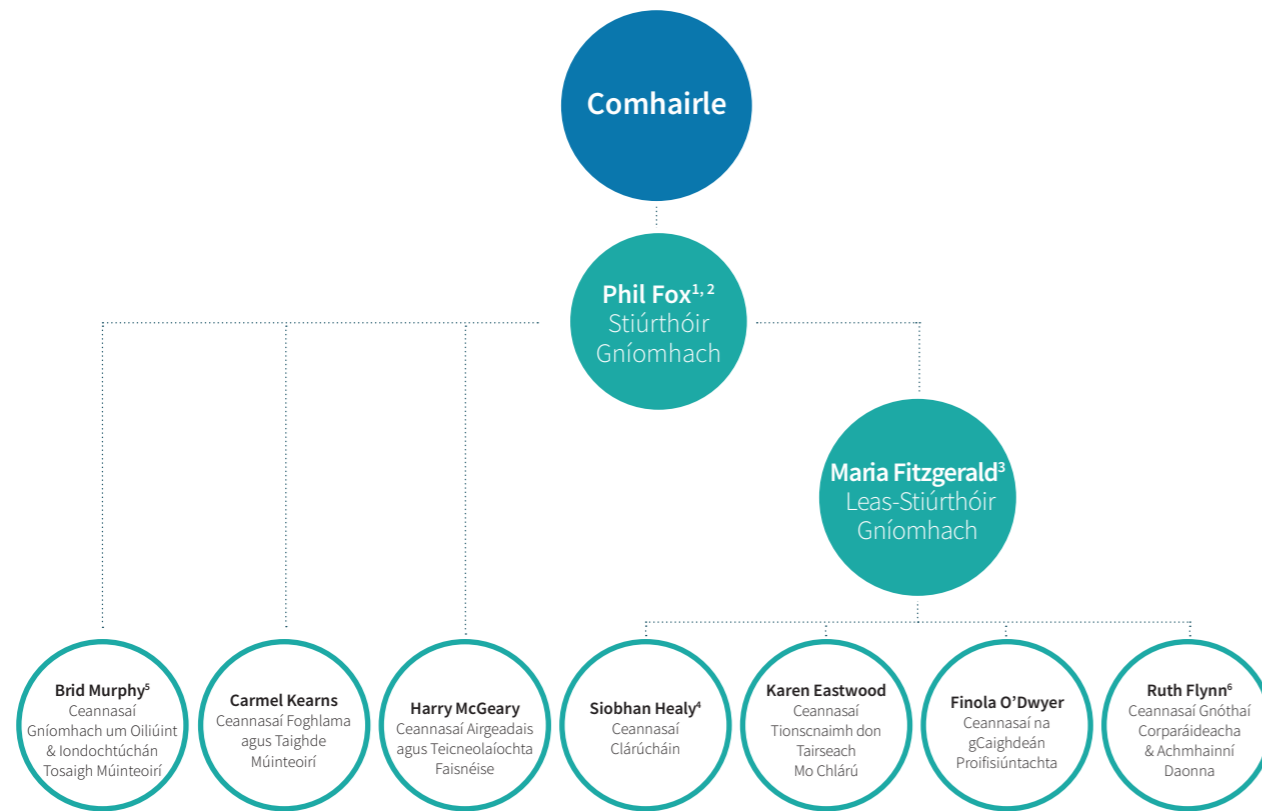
Comhairle

Phil Fox$^{1, 2}$
Stiúrthóir Gníomhach

Maria Fitzgerald$^{3}$
Leas-Stiúrthóir Gníomhach

Brid Murphy$^{5}$
Ceannasaí Gníomhach um Oiliúint & Iondochtúchán Tosaigh Múinteoirí

Carmel Kearns
Ceannasaí Foghlama agus Taighde Múinteoirí

Harry McGeary
Ceannasaí Airgeadais agus Teicneolaíochta Faisnéise

Siobhan Healy$^{4}$
Ceannasaí Clárúcháin

Karen Eastwood
Ceannasaí Tionscnaimh don Tairseach Mo Chlárú

Finola O'Dwyer
Ceannasaí na gCaighdeán Proifisiúntachta

Ruth Flynn$^{6}$
Ceannasaí Gnóthaí Corparáideacha & Achmhainní Daonna